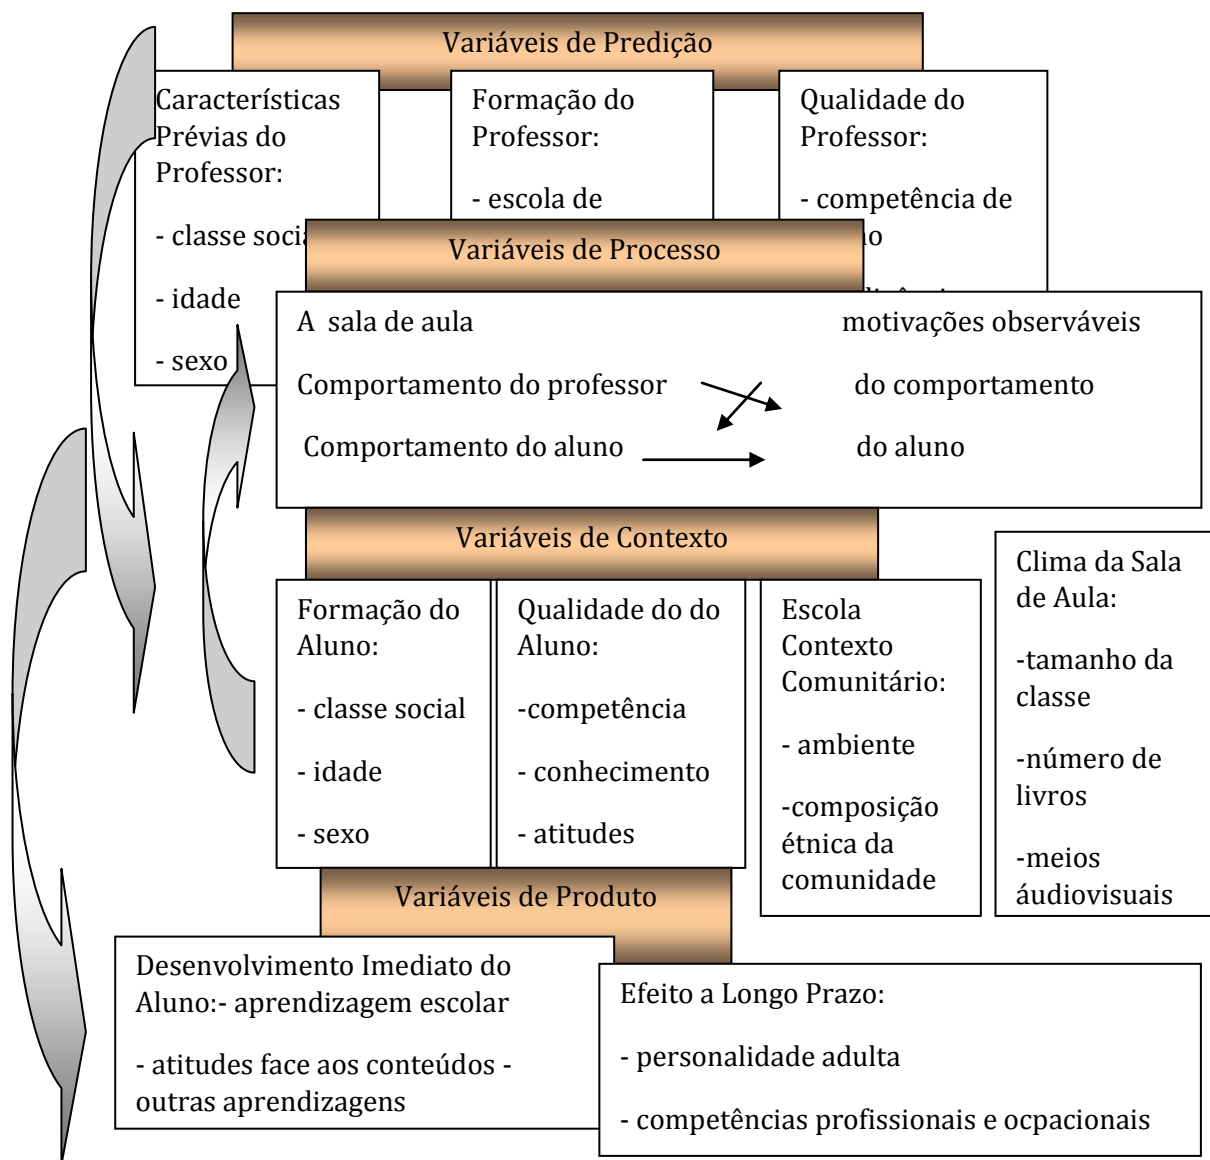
Variáveis de Predição

Características Prévias do Professor:

- classe soci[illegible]

- idade

- sexo

Formação do Professor:

- escola de

Qualidade do Professor:

- competência de

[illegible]o

Variáveis de Processo

A sala de aula

Comportamento do professor

Comportamento do aluno

motivações observáveis

do comportamento

do aluno

Variáveis de Contexto

Formação do Aluno:

- classe social

- idade

- sexo

Qualidade do do Aluno:

-competência

- conhecimento

- atitudes

Escola Contexto Comunitário:

- ambiente

-composição étnica da comunidade

Clima da Sala de Aula:

-tamanho da classe

-número de livros

-meios áudiovisuais

Variáveis de Produto

Desenvolvimento Imediato do Aluno:- aprendizagem escolar

- atitudes face aos conteúdos - outras aprendizagens

Efeito a Longo Prazo:

- personalidade adulta

- competências profissionais e ocpacionais